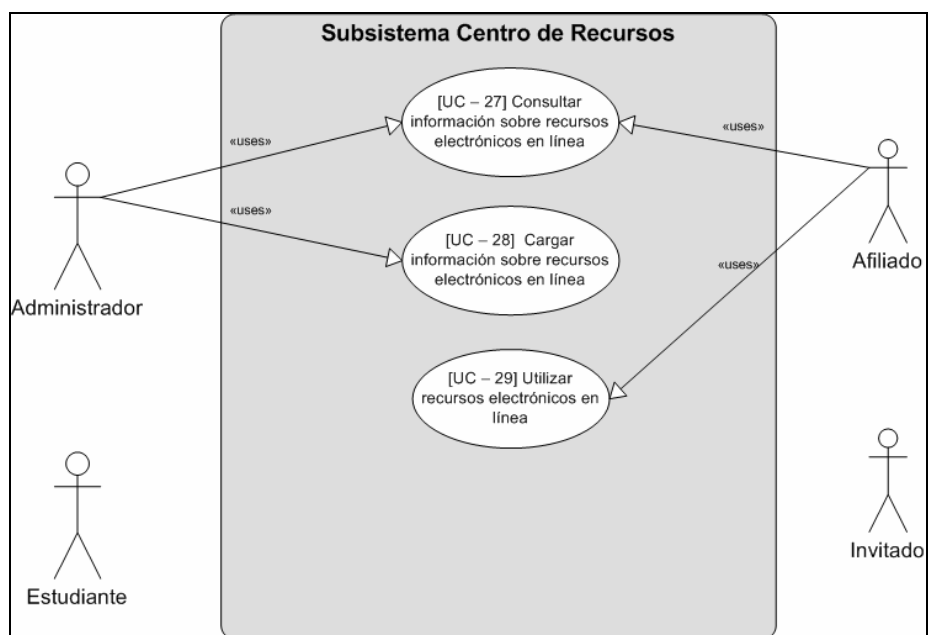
Subsistema Centro de Recursos

«uses»

[UC – 27] Consultar información sobre recursos electrónicos en línea

«uses»

«uses»

[UC – 28] Cargar información sobre recursos electrónicos en línea

«uses»

Administrador

Afiliado

[UC – 29] Utilizar recursos electrónicos en línea

Estudiante

Invitado